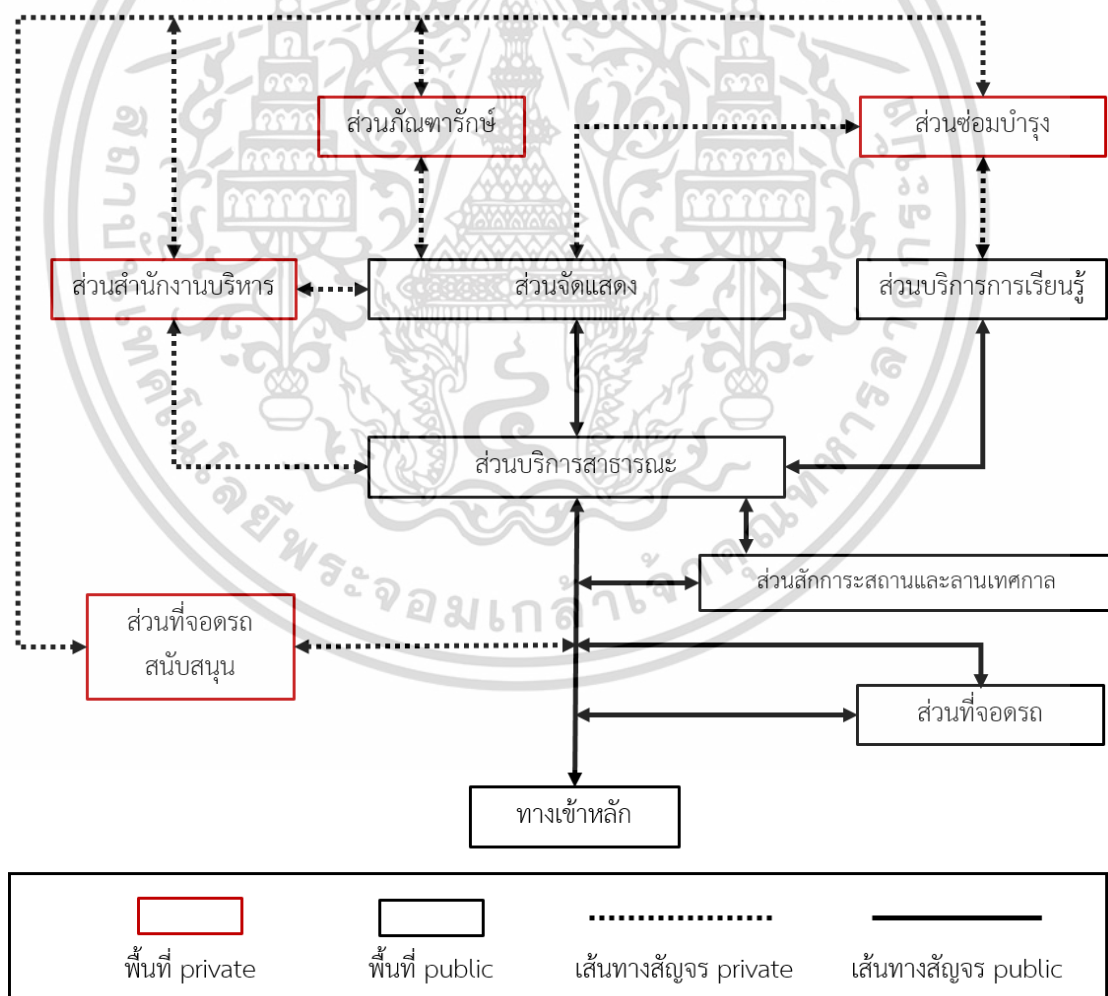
ส่วนภัณฑารักษ์

ส่วนซ่อมบำรุง

ส่วนสำนักงานบริหาร

ส่วนจัดแสดง

ส่วนบริการการเรียนรู้

ส่วนบริการสาธารณะ

ส่วนสักการะสถานและลานเทศกาล

ส่วนที่จอดรถ สนับสนุน

ส่วนที่จอดรถ

ทางเข้าหลัก

พื้นที่ private

พื้นที่ public

เส้นทางสัญจร private

เส้นทางสัญจร public